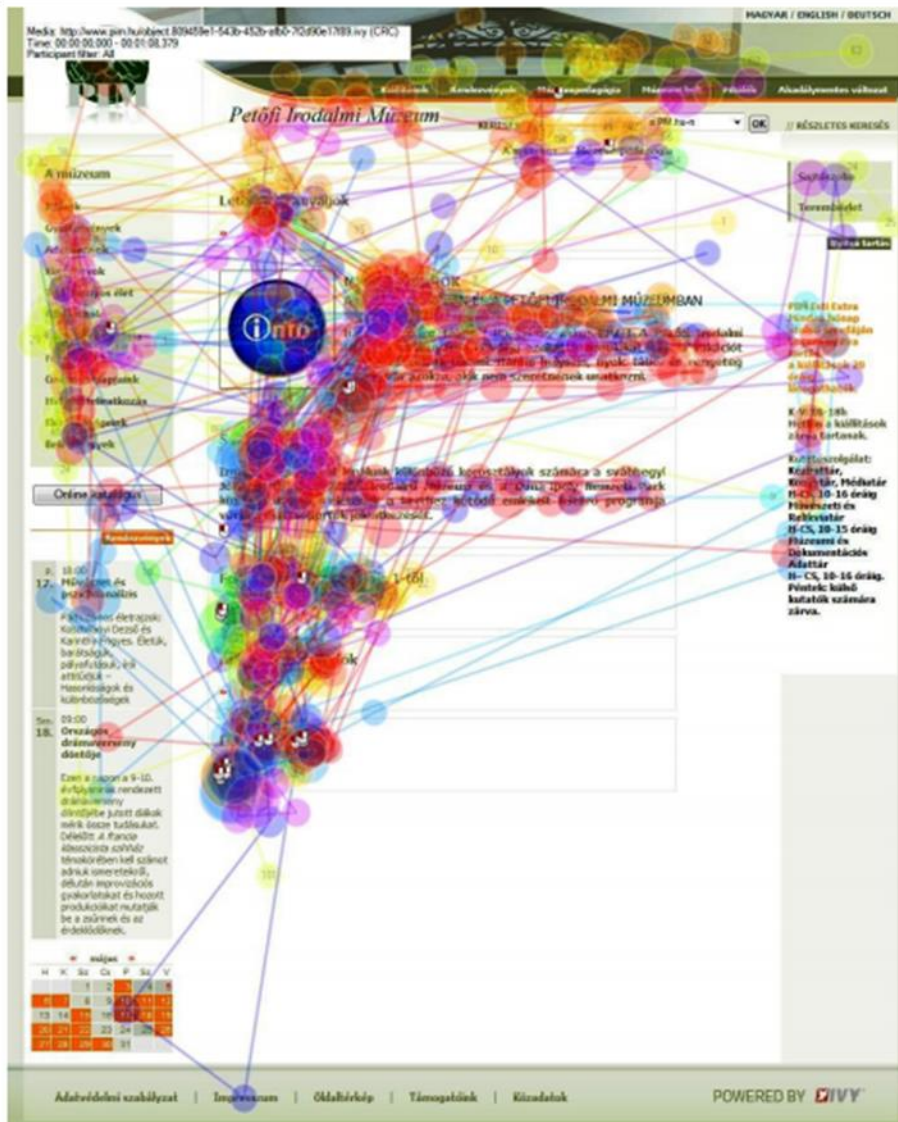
Media: http://www.pim.hu/object.809458e1-543b-452b-a8b0-702d90e17f89.ivy (CRC)
Time: 00:00:00.000 - 00:01:08.379
Participant filter: All

MAGYAR / ENGLISH / DEUTSCH

Petőfi Irodalmi Múzeum

KERESÉS | OK | // RÉSZLETES KERESÉS

A múzeum

Letölthető anyagok

PETŐFI IRODALMI MÚZEUMBAN

Online katalógus

P. 10:00
17. Művészet és pszichoanalízis

Párhuzamos életrajzok: Kosztolányi Dezső és Karinthy Frigyes. Életük, barátságuk, pályafutásuk, irói attitűdjeik – Hasonlóságok és különbözőségek

Sz. 09:00
18. Országos drámaverseny döntője

Ezen a napon a 9-10. évfolyamnak rendezett drámaverseny döntőjébe jutott diákok mérik össze tudásukat. Délelőtt: A Pancsa általánosan színház témakörében kell számot adniuk ismereteikről, délután improvizációs gyakorlatokat és hozott produkciókat mutatnak be a zsűrinek és az érdeklődőknek.

május

| H | K | Sz | Cs | P | Szo | V |
|---|---|---|---|---|---|---|
| | | | 1 | 2 | 3 | 4 |
| 5 | 6 | 7 | 8 | 9 | 10 | 11 |
| 12 | 13 | 14 | 15 | 16 | 17 | 18 |
| 19 | 20 | 21 | 22 | 23 | 24 | 25 |
| 26 | 27 | 28 | 29 | 30 | 31 | |

K-V: 10-18h
Hétfőn a kiállítások zárva tartanak.

Kutatószolgálat:
Kézirattár, Könyvtár, Médiatár H-CS, 10-16 óráig
Művészeti és Relikviatár H-CS, 10-15 óráig
Múzeumi és Dokumentációs Adattár H-CS, 10-16 óráig.
Pénteken külső kutatók számára zárva.

Adatvédelmi szabályzat | Impresszum | Oldaltérkép | Támogatóink | Közadatok

POWERED BY IVY